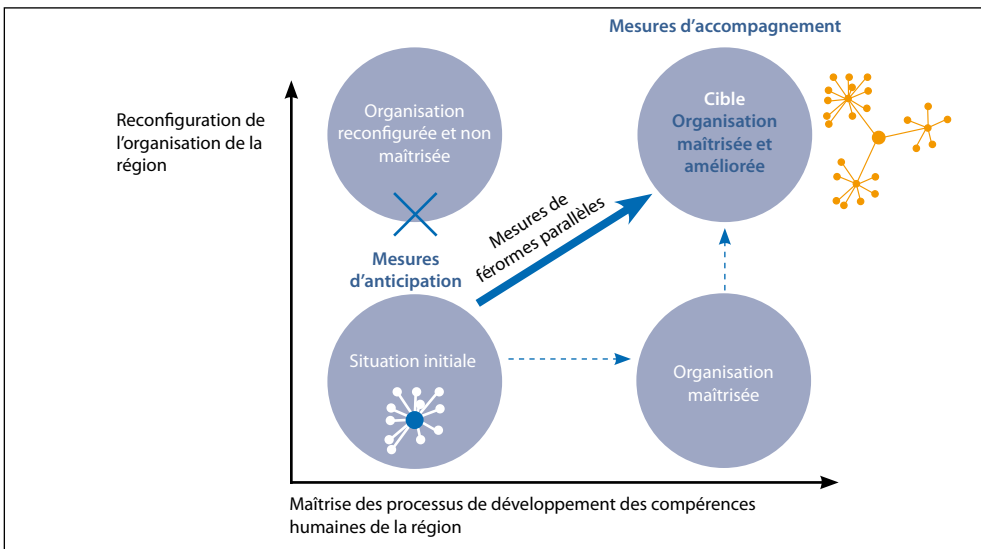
Mesures d'accompagnement

Reconfiguration de l'organisation de la région

Organisation reconfigurée et non maîtrisée

Cible
Organisation maîtrisée et améliorée

Mesures de féromes parallèles

Mesures d'anticipation

Situation initiale

Organisation maîtrisée

Maîtrise des processus de développement des compérences humaines de la région